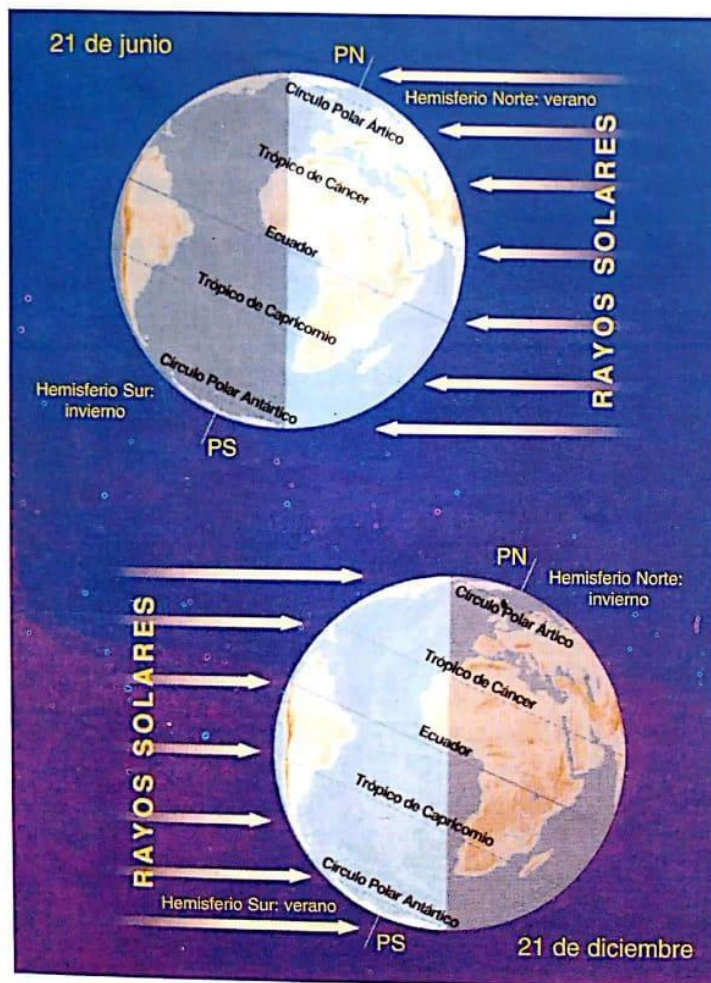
21 de junio

PN

Hemisferio Norte: verano

Círculo Polar Ártico

Trópico de Cáncer

Ecuador

Trópico de Capricornio

Círculo Polar Antártico

Hemisferio Sur: invierno

PS

RAYOS SOLARES

PN

Hemisferio Norte: invierno

Círculo Polar Ártico

Trópico de Cáncer

Ecuador

Trópico de Capricornio

Círculo Polar Antártico

Hemisferio Sur: verano

PS

RAYOS SOLARES

21 de diciembre